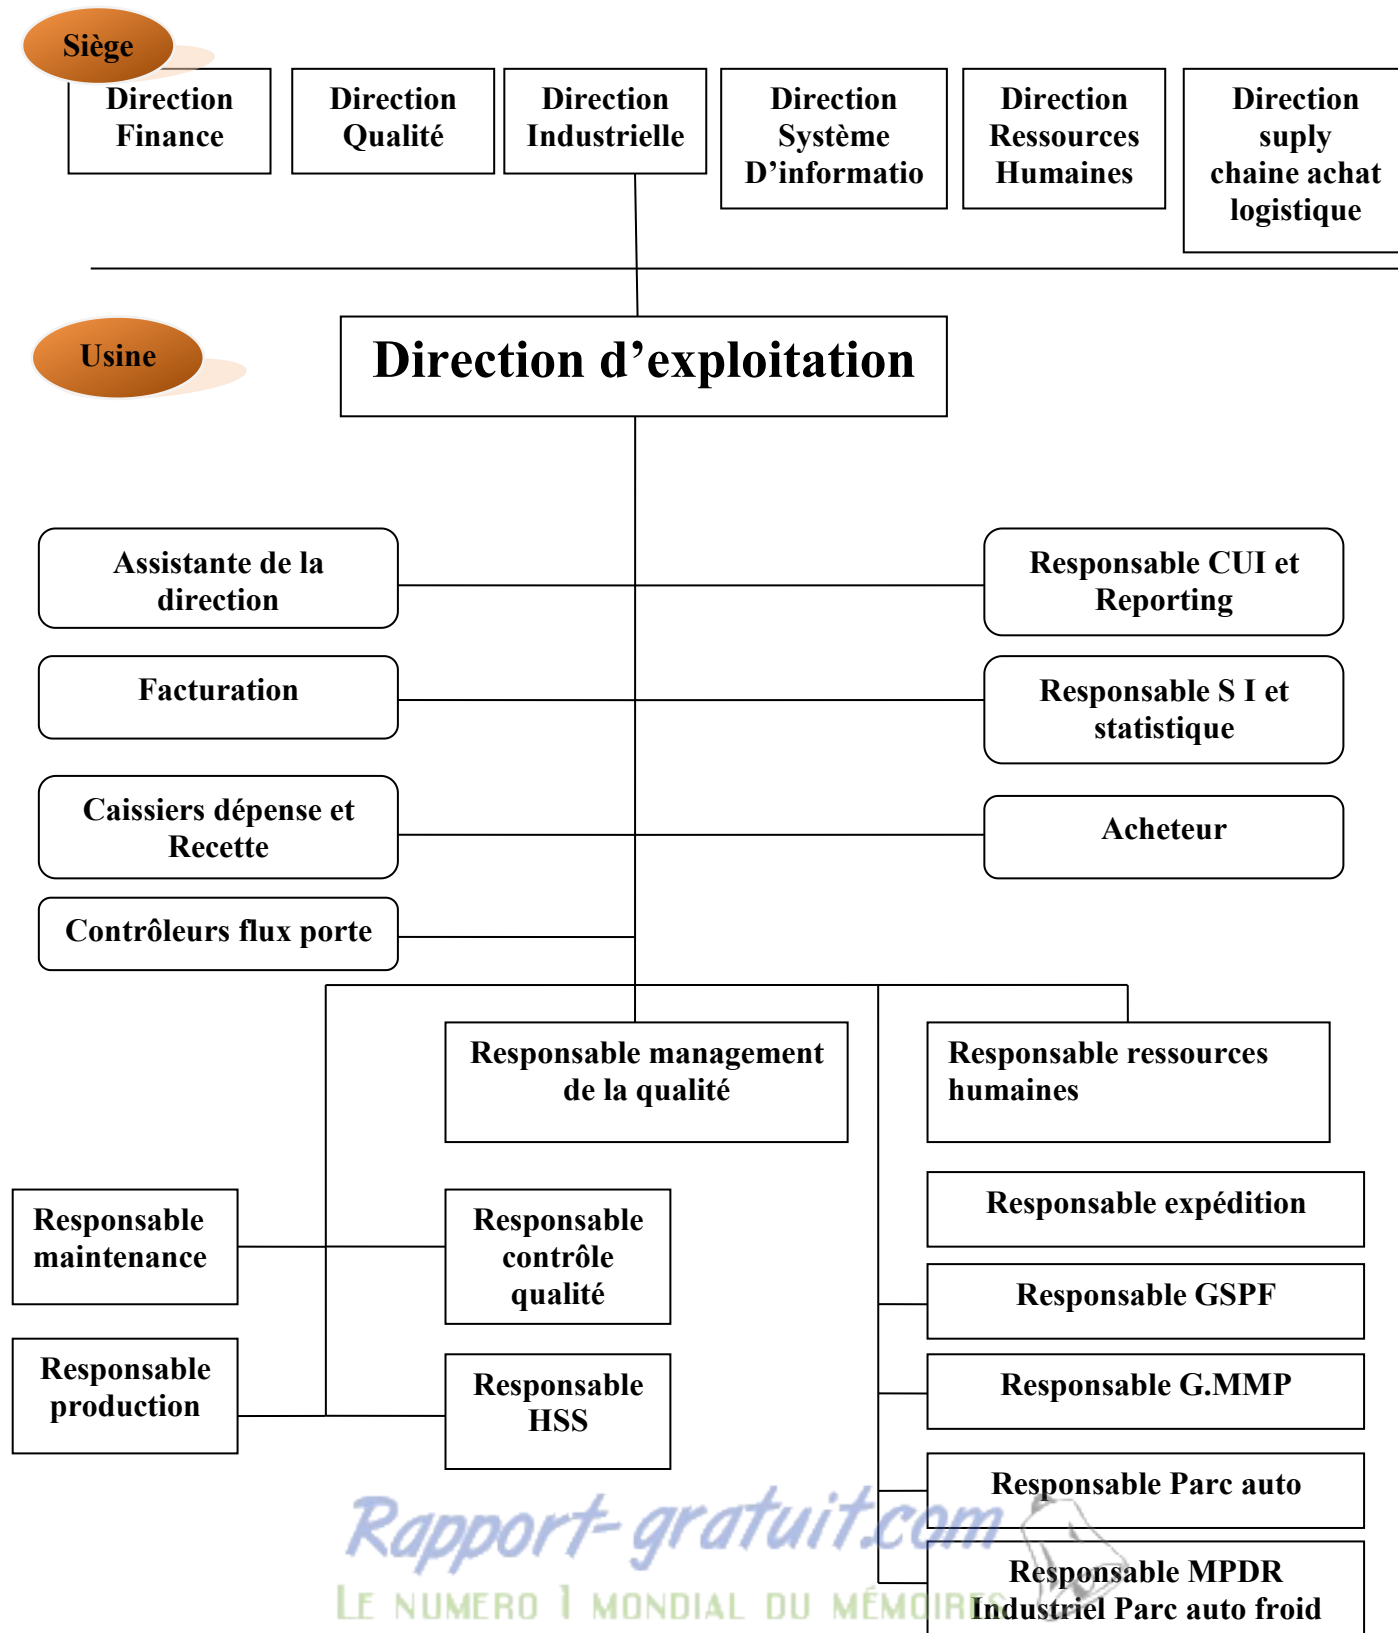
Siège

Direction Finance

Direction Qualité

Direction Industrielle

Direction Système D'informatio

Direction Ressources Humaines

Direction suply chaine achat logistique

Usine

Direction d'exploitation

Assistante de la direction

Responsable CUI et Reporting

Facturation

Responsable S I et statistique

Caissiers dépense et Recette

Acheteur

Contrôleurs flux porte

Responsable management de la qualité

Responsable ressources humaines

Responsable expédition

Responsable maintenance

Responsable contrôle qualité

Responsable GSPF

Responsable G.MMP

Responsable production

Responsable HSS

Responsable Parc auto

Responsable MPDR Industriel Parc auto froid

Rapport-gratuit.com
LE NUMERO 1 MONDIAL DU MÉMOIRES